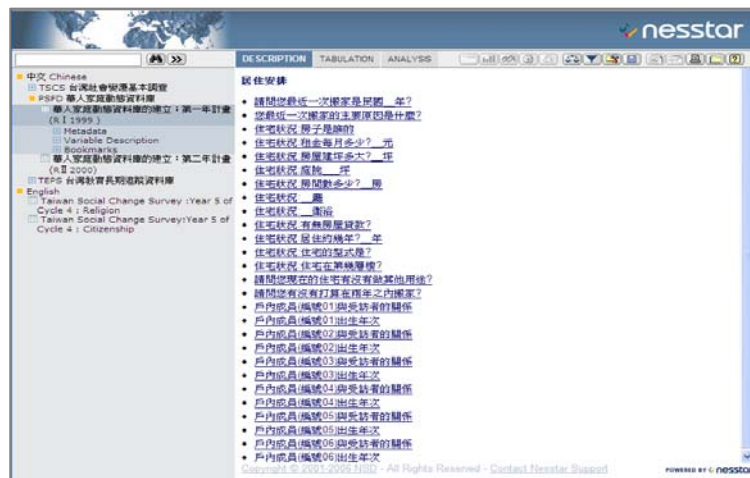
nesstar

DESCRIPTION TABULATION ANALYSIS

中文 Chinese
TSCS 台灣社會變遷基本調查
PSFD 華人家庭動態資料庫
華人家庭動態資料庫的建立：第一年計畫 (RI 1999)
Metadata
Variable Description
Bookmarks
華人家庭動態資料庫的建立：第二年計畫 (RII 2000)
TEPS 台灣教育長期追蹤資料庫
English
Taiwan Social Change Survey :Year 5 of Cycle 4 : Religion
Taiwan Social Change Survey:Year 5 of Cycle 4 : Citizenship

居住安排

- 請問您最近一次搬家是民國＿年?
- 您最近一次搬家的主要原因是什麼?
- 住宅狀況 房子是誰的
- 住宅狀況 租金每月多少?＿元
- 住宅狀況 房屋建坪多大?＿坪
- 住宅狀況 庭院＿坪
- 住宅狀況 房間數多少?＿房
- 住宅狀況＿廳
- 住宅狀況＿衛浴
- 住宅狀況 有無房屋貸款?
- 住宅狀況 居住約幾年?＿年
- 住宅狀況 住宅的型式是?
- 住宅狀況 住宅在第幾層樓?
- 請問您現在的住宅有沒有other其他用途?
- 請問您有沒有打算在兩年之內搬家?
- 戶內成員(編號01)與受訪者的關係
- 戶內成員(編號01)出生年次
- 戶內成員(編號02)與受訪者的關係
- 戶內成員(編號02)出生年次
- 戶內成員(編號03)與受訪者的關係
- 戶內成員(編號03)出生年次
- 戶內成員(編號04)與受訪者的關係
- 戶內成員(編號04)出生年次
- 戶內成員(編號05)與受訪者的關係
- 戶內成員(編號05)出生年次
- 戶內成員(編號06)與受訪者的關係
- 戶內成員(編號06)出生年次

Copyright © 2001-2006 NSD - All Rights Reserved - Contact Nesstar Support

POWERED BY nesstar